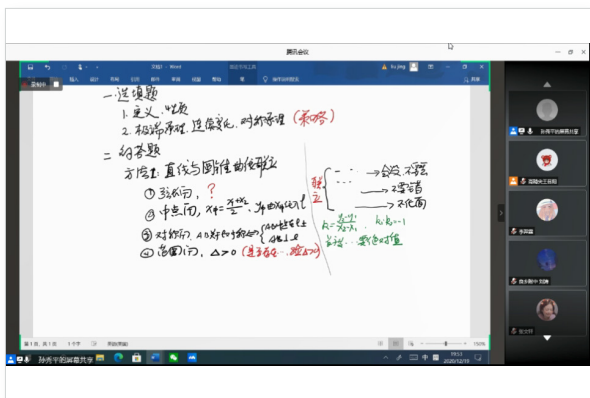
腾讯会议

文档1 - Word

一. 选填题
1. 定义、性质
2. 极端原理、运算变化、对称原理 (秒杀)

二. 解答题
方法1: 直线与圆锥曲线联立
① 弦长问, ?
② 中点问, $x_中=\frac{x_1+x_2}{2}$, 斜率
③ 对称问, AB对称
④ 范围问, $\Delta>0$ (定值、最值)

联立 → 韦达、求值
→ 不等
→ 不化简

$k=\frac{y_1-y_2}{x_1-x_2}$, $k_1k_2=-1$
…… 求值

第1页, 共1页 1个字 中文(中国)

孙秀平的屏幕共享

孙秀平的屏幕共享
张丽
李萌
刘静
张文祥